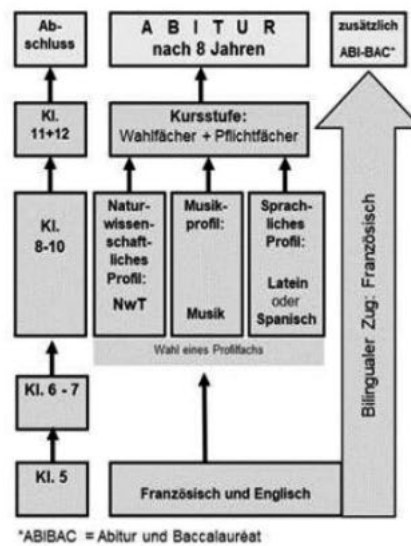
Abschluss

A B I T U R
nach 8 Jahren

zusätzlich
ABI-BAC*

Kl. 11+12

Kursstufe:
Wahlfächer + Pflichtfächer

Kl. 8-10

Naturwissenschaftliches Profil:
NwT

Musikprofil:
Musik

Sprachliches Profil:
Latein oder Spanisch

Wahl eines Profilfachs

Bilingualer Zug: Französisch

Kl. 6 - 7

Kl. 5

Französisch und Englisch

*ABIBAC = Abitur und Baccalauréat